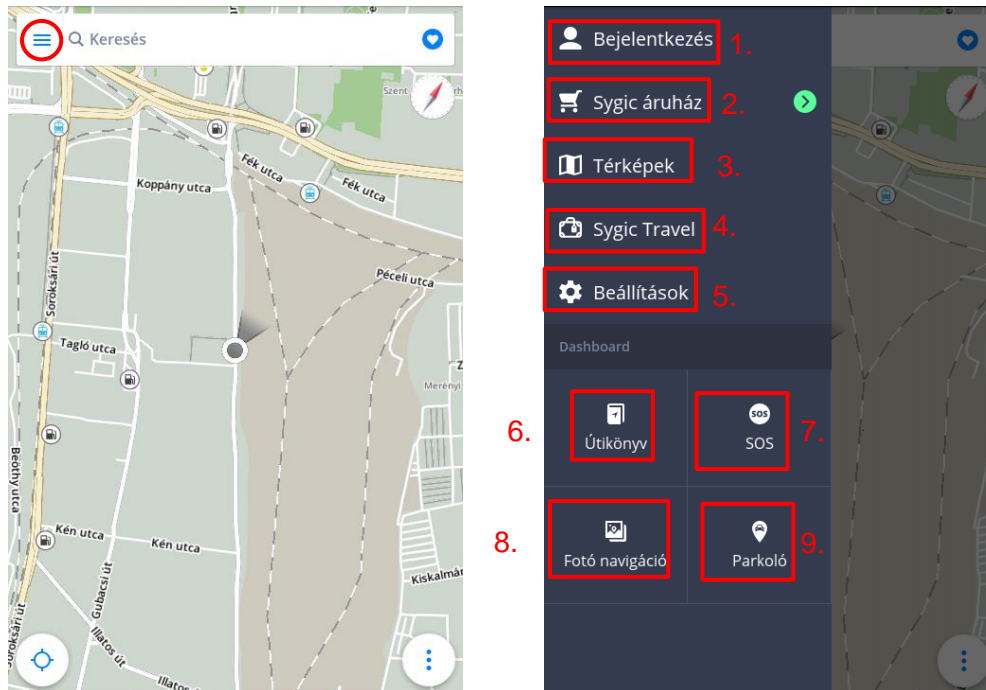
Keresés

Szent

Fék utca

Fék utca

Koppány utca

Soroksári út

Péceli utca

Tagló utca

Merényi

Beöthy utca

Kén utca

Kén utca

Gubacsi út

Soroksári út

Illatos út

Illatos

Kiskalmár

Bejelentkezés 1.

Sygic áruház 2.

Térképek 3.

Sygic Travel 4.

Beállítások 5.

Dashboard

6. Útikönyv

SOS

SOS 7.

8. Fotó navigáció

Parkoló 9.